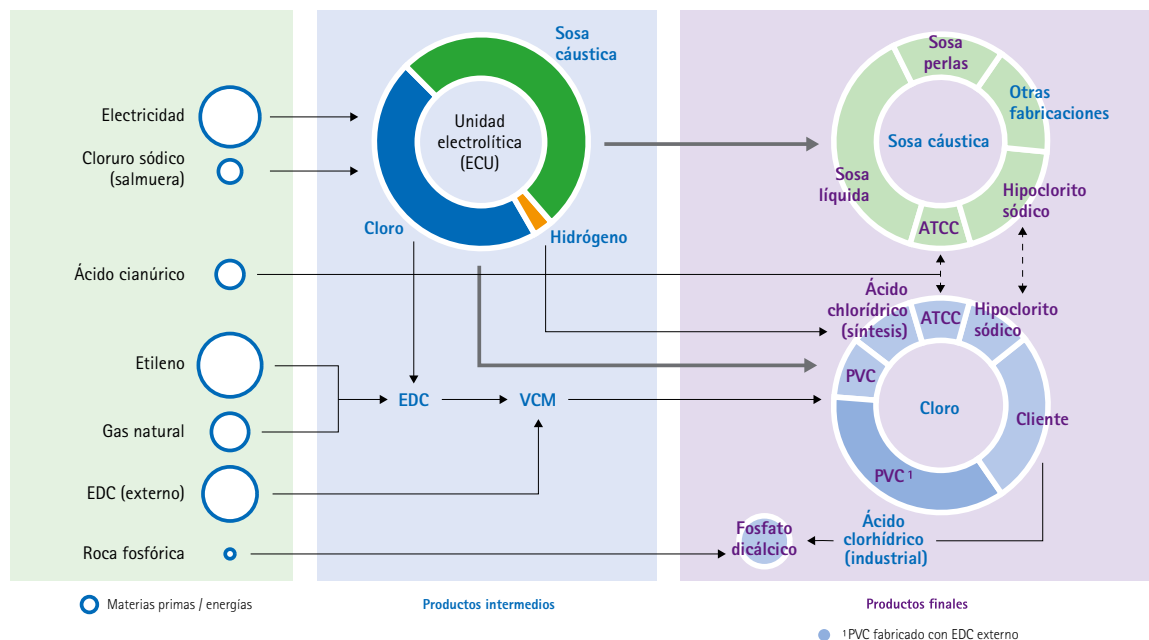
Electricidad

Cloruro sódico (salmuera)

Ácido cianúrico

Etileno

Gas natural

EDC (externo)

Roca fosfórica

Sosa cáustica

Unidad electrolítica (ECU)

Cloro

Hidrógeno

EDC

VCM

Sosa perlas

Otras fabricaciones

Sosa cáustica

Sosa líquida

Hipoclorito sódico

ATCC

Ácido chlorídrico (síntesis)

ATCC

Hipoclorito sódico

PVC

Cloro

Cliente

PVC ¹

Fosfato dicálcico

Ácido clorhídrico (industrial)

Materias primas / energías

Productos intermedios

Productos finales

¹ PVC fabricado con EDC externo